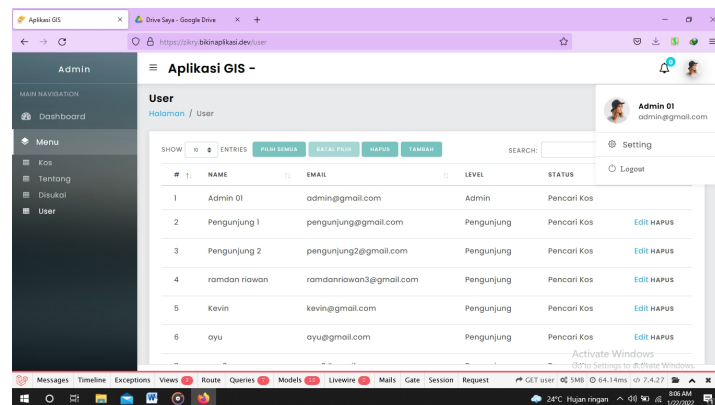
Aplikasi GIS ×
Drive Saya - Google Drive ×
+

https://zikry.bikinaplikasi.dev/user

Admin

MAIN NAVIGATION
Dashboard
Menu
Kos
Tentang
Disukai
User

≡ Aplikasi GIS -

Admin 01
admin@gmail.com
Setting
Logout

User
Halaman / User

SHOW 10 ENTRIES PILIH SEMUA BATAL PILIH HAPUS TAMBAH SEARCH:

| # | NAME | EMAIL | LEVEL | STATUS | |
|---|---|---|---|---|---|
| 1 | Admin 01 | admin@gmail.com | Admin | Pencari Kos | |
| 2 | Pengunjung 1 | pengunjung@gmail.com | Pengunjung | Pencari Kos | Edit HAPUS |
| 3 | Pengunjung 2 | pengunjung2@gmail.com | Pengunjung | Pencari Kos | Edit HAPUS |
| 4 | ramdan riawan | ramdanriawan3@gmail.com | Pengunjung | Pencari Kos | Edit HAPUS |
| 5 | Kevin | kevin@gmail.com | Pengunjung | Pencari Kos | Edit HAPUS |
| 6 | ayu | ayu@gmail.com | Pengunjung | Pencari Kos | Edit HAPUS |

Activate Windows
Go to Settings to activate Windows.

Messages Timeline Exceptions Views 2 Route Queries 7 Models 12 Livewire 2 Mails Gate Session Request GET user 5MB 64.14ms 7.4.27

24°C Hujan ringan 8:06 AM 1/22/2022